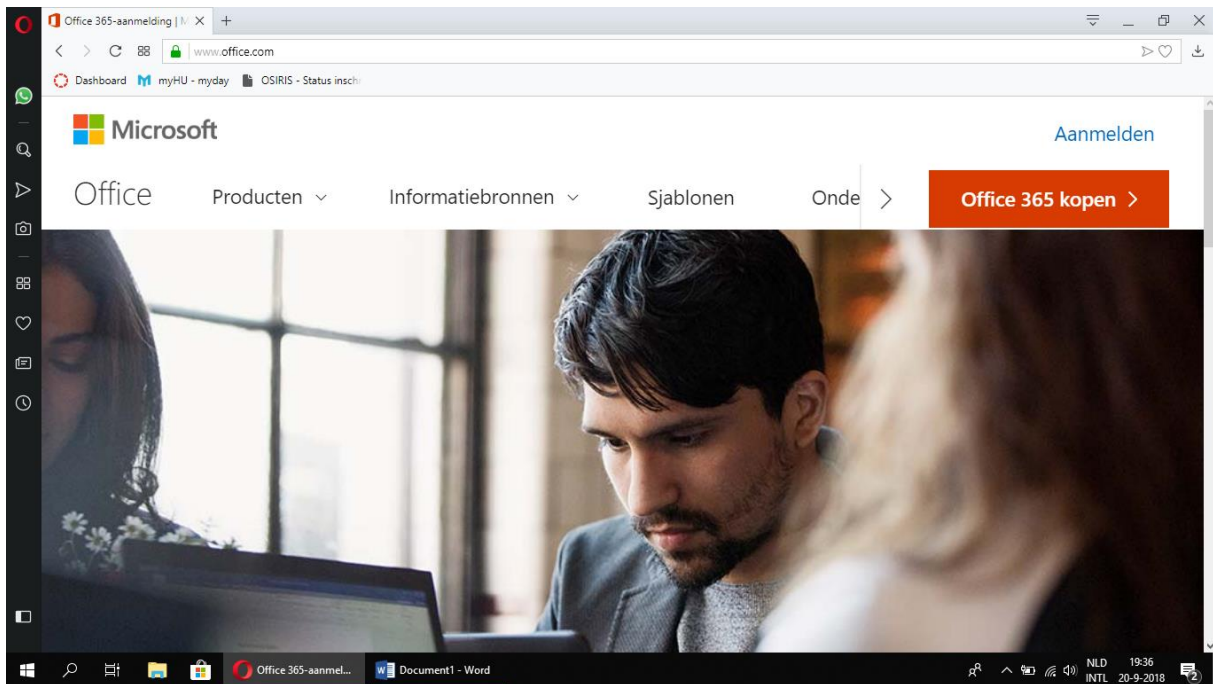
Office 365-aanmelding | M

www.office.com

Dashboard myHU - myday OSIRIS - Status insch

Microsoft

Aanmelden

Office Producten Informatiebronnen Sjablonen Onde

Office 365 kopen >

Office 365-aanmel...

Document1 - Word

NLD INTL 19:36 20-9-2018

2